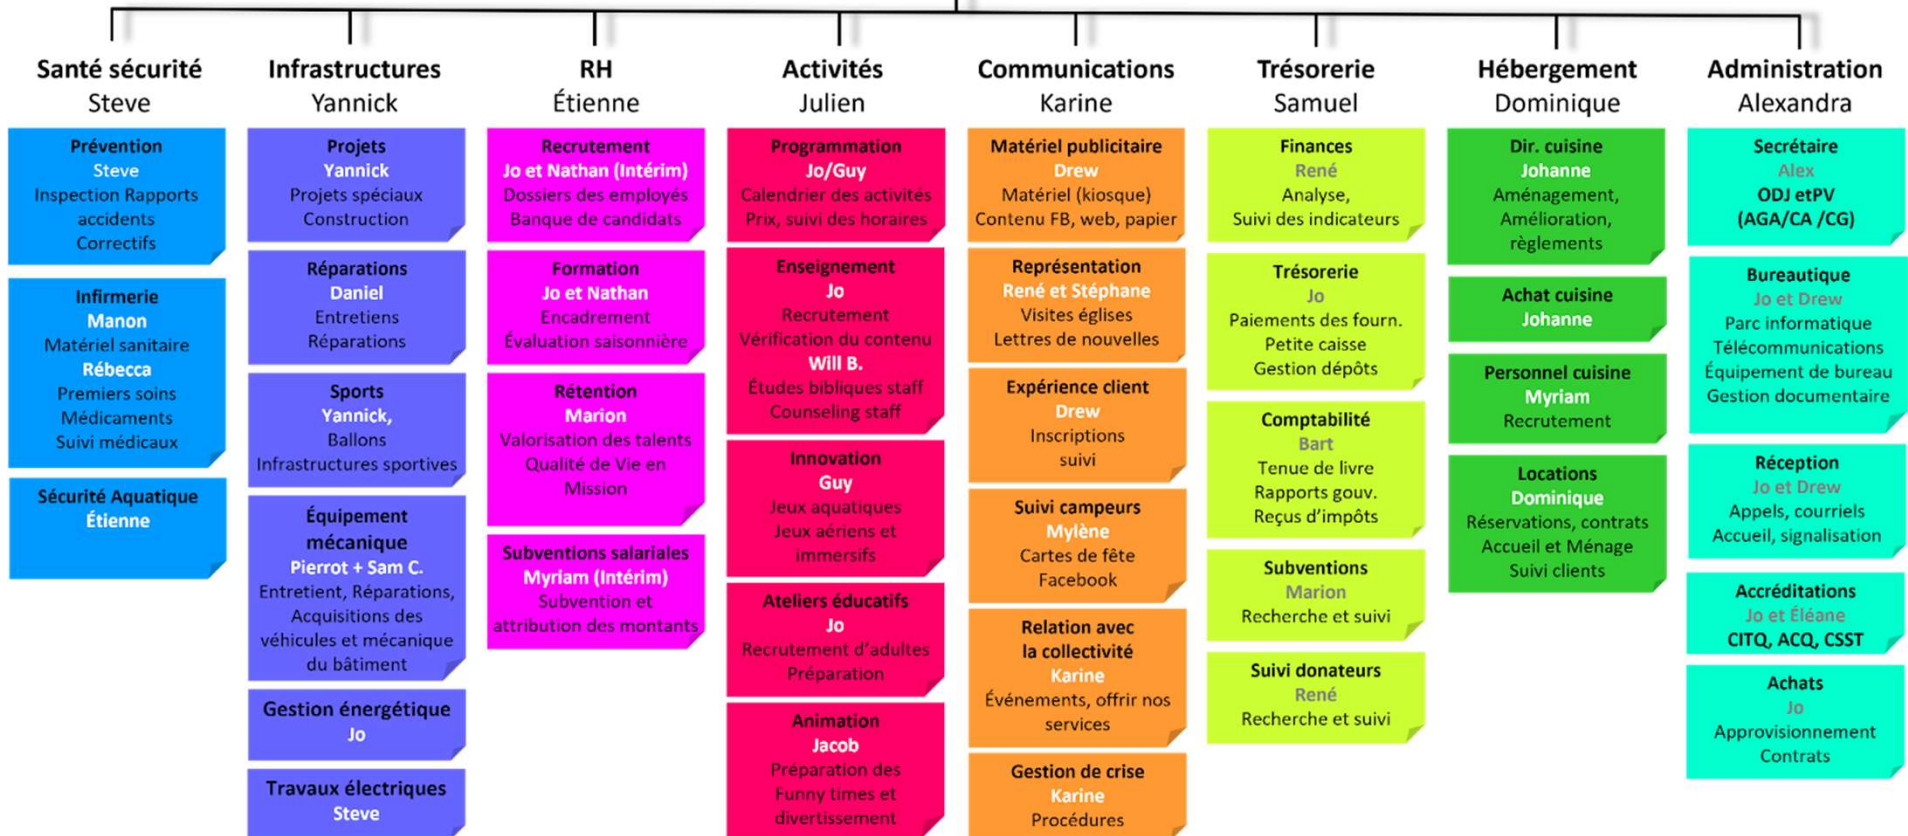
Santé sécurité
Steve

Prévention
Steve
Inspection Rapports accidents
Correctifs

Infirmerie
Manon
Matériel sanitaire
Rébecca
Premiers soins
Médicaments
Suivi médicaux

Sécurité Aquatique
Étienne

Infrastructures
Yannick

Projets
Yannick
Projets spéciaux
Construction

Réparations
Daniel
Entretiens
Réparations

Sports
Yannick,
Ballons
Infrastructures sportives

Équipement mécanique
Pierrot + Sam C.
Entretient, Réparations, Acquisitions des véhicules et mécanique du bâtiment

Gestion énergétique
Jo

Travaux électriques
Steve

RH
Étienne

Recrutement
Jo et Nathan (Intérim)
Dossiers des employés
Banque de candidats

Formation
Jo et Nathan
Encadrement
Évaluation saisonnière

Rétention
Marion
Valorisation des talents
Qualité de Vie en Mission

Subventions salariales
Myriam (Intérim)
Subvention et attribution des montants

Activités
Julien

Programmation
Jo/Guy
Calendrier des activités
Prix, suivi des horaires

Enseignement
Jo
Recrutement
Vérification du contenu
Will B.
Études bibliques staff
Counseling staff

Innovation
Guy
Jeux aquatiques
Jeux aériens et immersifs

Ateliers éducatifs
Jo
Recrutement d'adultes
Préparation

Animation
Jacob
Préparation des Funny times et divertissement

Communications
Karine

Matériel publicitaire
Drew
Matériel (kiosque)
Contenu FB, web, papier

Représentation
René et Stéphane
Visites églises
Lettres de nouvelles

Expérience client
Drew
Inscriptions
suivi

Suivi campeurs
Mylène
Cartes de fête
Facebook

Relation avec la collectivité
Karine
Événements, offrir nos services

Gestion de crise
Karine
Procédures

Trésorerie
Samuel

Finances
René
Analyse,
Suivi des indicateurs

Trésorerie
Jo
Paiements des fourn.
Petite caisse
Gestion dépôts

Comptabilité
Bart
Tenue de livre
Rapports gouv.
Reçus d'impôts

Subventions
Marion
Recherche et suivi

Suivi donateurs
René
Recherche et suivi

Hébergement
Dominique

Dir. cuisine
Johanne
Aménagement,
Amélioration,
règlements

Achat cuisine
Johanne

Personnel cuisine
Myriam
Recrutement

Locations
Dominique
Réservations, contrats
Accueil et Ménage
Suivi clients

Administration
Alexandra

Secrétaire
Alex
ODJ etPV
(AGA/CA /CG)

Bureautique
Jo et Drew
Parc informatique
Télécommunications
Équipement de bureau
Gestion documentaire

Réception
Jo et Drew
Appels, courriels
Accueil, signalisation

Accréditations
Jo et Éléane
CITQ, ACQ, CSST

Achats
Jo
Approvisionnement
Contrats